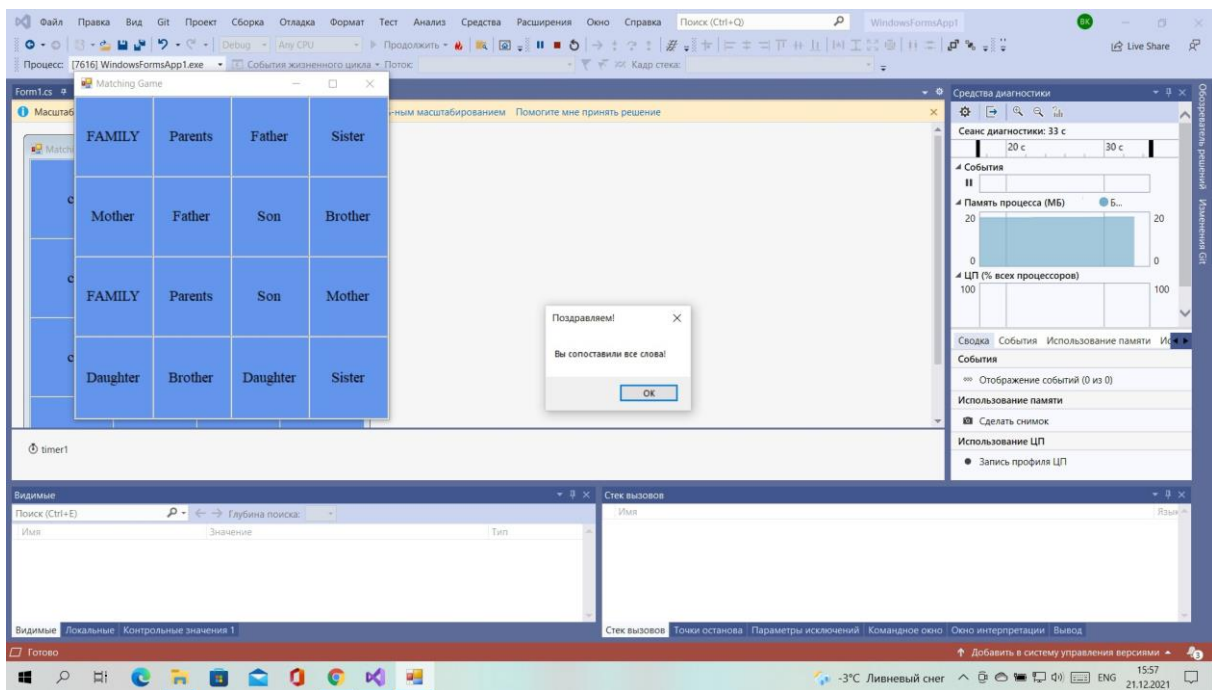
Файл Правка Вид Git Проект Сборка Отладка Формат Тест Анализ Средства Расширения Окно Справка Поиск (Ctrl+Q) WindowsFormsApp1
BK
Debug Any CPU Продолжить
Live Share
Процесс: [7616] WindowsFormsApp1.exe События жизненного цикла Поток: Кадр стека:
Form1.cs
Matching Game
Масштаб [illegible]-ным масштабированием Помогите мне принять решение

| FAMILY | Parents | Father | Sister |
|---|---|---|---|
| Mother | Father | Son | Brother |
| FAMILY | Parents | Son | Mother |
| Daughter | Brother | Daughter | Sister |

Поздравляем!
Вы сопоставили все слова!
OK

timer1

Средства диагностики
Сеанс диагностики: 33 с
20 с
30 с
События
Память процесса (МБ)
Б...
20
20
0
0
ЦП (% всех процессоров)
100
100
Сводка События Использование памяти И
События
Отображение событий (0 из 0)
Использование памяти
Сделать снимок
Использование ЦП
Запись профиля ЦП

Обозреватель решений Изменения Git

Видимые
Поиск (Ctrl+E)
Глубина поиска:
Имя
Значение
Тип
Видимые Локальные Контрольные значения 1

Стек вызовов
Имя
Язык
Стек вызовов Точки останова Параметры исключений Командное окно Окно интерпретации Вывод

Готово
Добавить в систему управления версиями
-3°C Ливневый снег ENG 15:57 21.12.2021